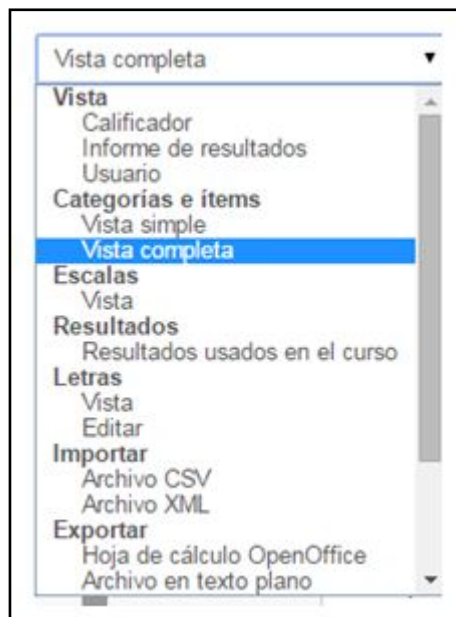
Vista completa

Vista
Calificador
Informe de resultados
Usuario
Categorías e ítems
Vista simple
Vista completa
Escalas
Vista
Resultados
Resultados usados en el curso
Letras
Vista
Editar
Importar
Archivo CSV
Archivo XML
Exportar
Hoja de cálculo OpenOffice
Archivo en texto plano